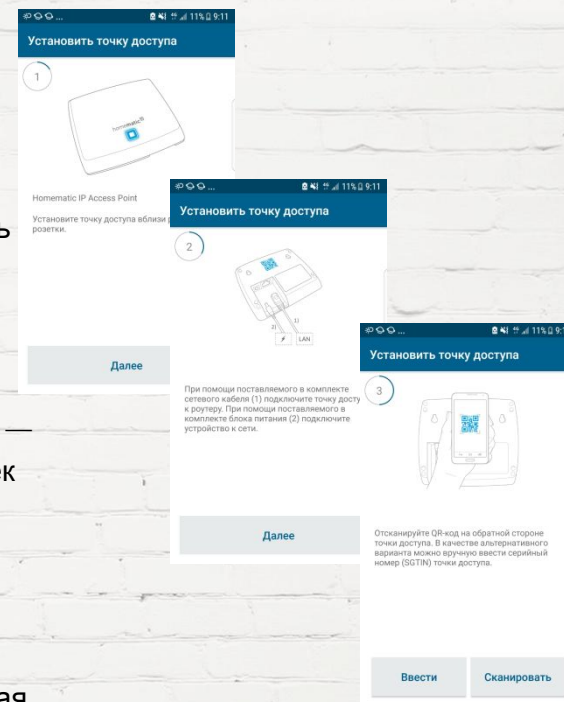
11% 9:11

Установить точку доступа

1

homematic IP

Homematic IP Access Point

Установите точку доступа вблизи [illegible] розетки.

Далее

11% 9:11

Установить точку доступа

2

2) 1)

LAN

При помощи поставляемого в комплекте сетевого кабеля (1) подключите точку досту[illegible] к роутеру. При помощи поставляемого в комплекте блока питания (2) подключите устройство к сети.

Далее

11% 9:1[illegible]

Установить точку доступа

3

Отсканируйте QR-код на обратной стороне точки доступа. В качестве альтернативного варианта можно вручную ввести серийный номер (SGTIN) точки доступа.

Ввести

Сканировать

ь

—

ек

ая